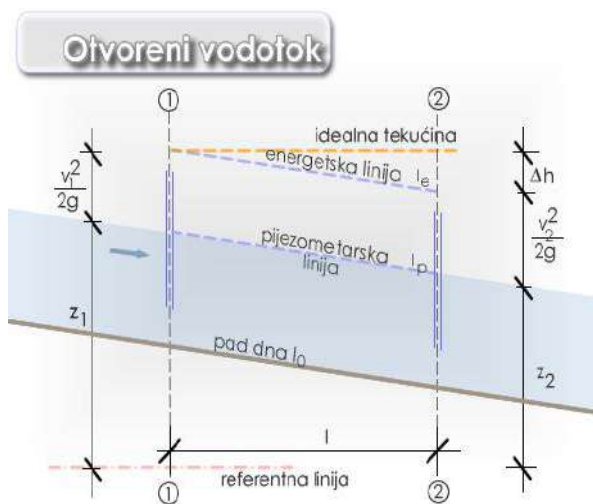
Otvoreni vodotok

①

②

idealna tekućina

energetska linija $I_e$

$\frac{v_1^2}{2g}$

$\Delta h$

$\frac{v_2^2}{2g}$

pijezometarska linija $I_p$

$z_1$

pad dna $I_0$

$z_2$

$l$

referentna linija

①

②